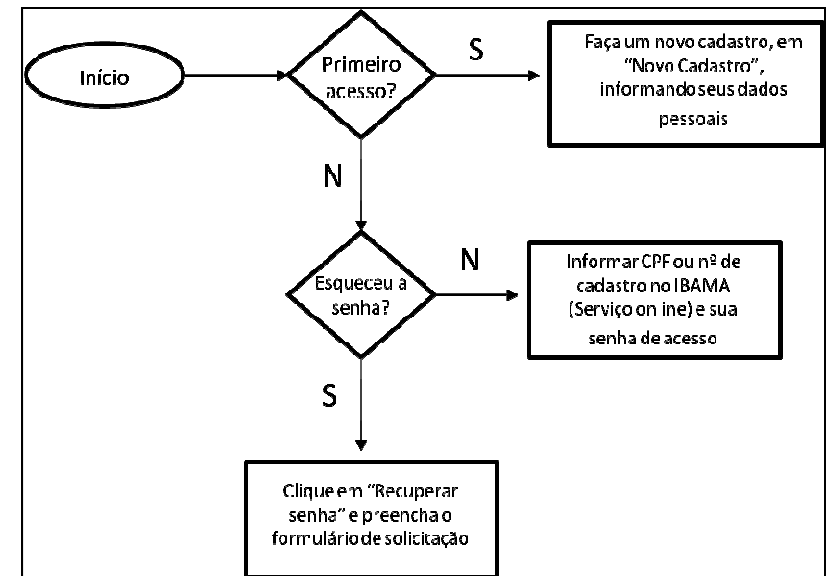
Início

Primeiro acesso?

S

Faça um novo cadastro, em "Novo Cadastro", informando seus dados pessoais

N

Esqueceu a senha?

N

Informar CPF ou nº de cadastro no IBAMA (Serviço on ine) e sua senha de acesso

S

Clique em "Recuperar senha" e preencha o formulário de solicitação